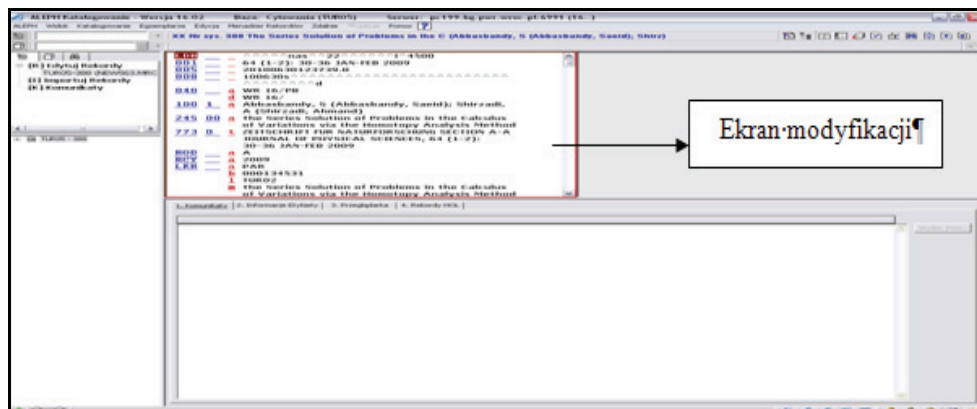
ALEPH Katalogowanie - Wersja 16.02   Baza: Cytowania (TUR05)   Serwer: pc177.bg.pwr.wroc.pl:6991 (16...)

ALEPH Widok Katalogowanie Egzemplarze Edycja Menadżer Rekordów Zdalne Pomoc

XX Nr sys. 300 The Series Solution of Problems in the C (Abbasbandy, S (Abbasbandy, Saeid); Shirz)

(E) Edytuj Rekordy
TUR05-300 (NEW003.MRC)
(I) Importuj Rekordy
(K) Komunikaty

LDR ^^^^^nas^^22^^^^^1^4500
001 64 (1-2): 30-36 JAN-FEB 2009
005 20100630123720.0
008 100630s^^^^^^^^^^^^^^^^^^^^^^^^
^^^^^^^^d
040 a WR 16/PB
d WR 16/
100 1 a Abbasbandy, S (Abbasbandy, Saeid); Shirzadi, A (Shirzadi, Ahmand)
245 00 a The Series Solution of Problems in the Calculus of Variations via the Homotopy Analysis Method
773 0 t ZEITSCHRIFT FUR NATURFORSCHUNG SECTION A-A JOURNAL OF PHYSICAL SCIENCES, 64 (1-2): 30-36 JAN-FEB 2009
BOD a A
RCY a 2009
LKR a PAR
b 000134531
l TUR02
m The Series Solution of Problems in the Calculus of Variations via the Homotopy Analysis Method

Ekran·modyfikacji¶

1. Komunikaty | 2. Informacje Otyliści | 3. Przeglądarka | 4. Rekordy HOL